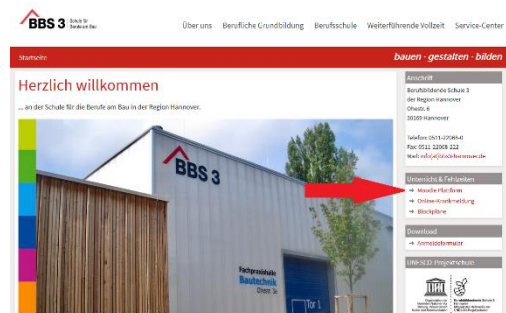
BBS 3 Schule für Berufe am Bau

Über uns Berufliche Grundbildung Berufsschule Weiterführende Vollzeit Service-Center

Startseite

bauen · gestalten · bilden

Herzlich willkommen

... an der Schule für die Berufe am Bau in der Region Hannover.

BBS 3

Fachpraxishalle Bautechnik Ohestr. 3a

Tor 1

Anschrift

Berufsbildende Schule 3 der Region Hannover Ohestr. 6 30169 Hannover

Telefon: 0511-22068-0 Fax: 0511 22068 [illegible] Mail: info@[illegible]

Unterricht & Fehlzeiten

→ Moodle-Plattform
→ Online-Krankmeldung
→ Blockpläne

Download

→ Anmeldeformular

UNESCO Projektschule

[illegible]